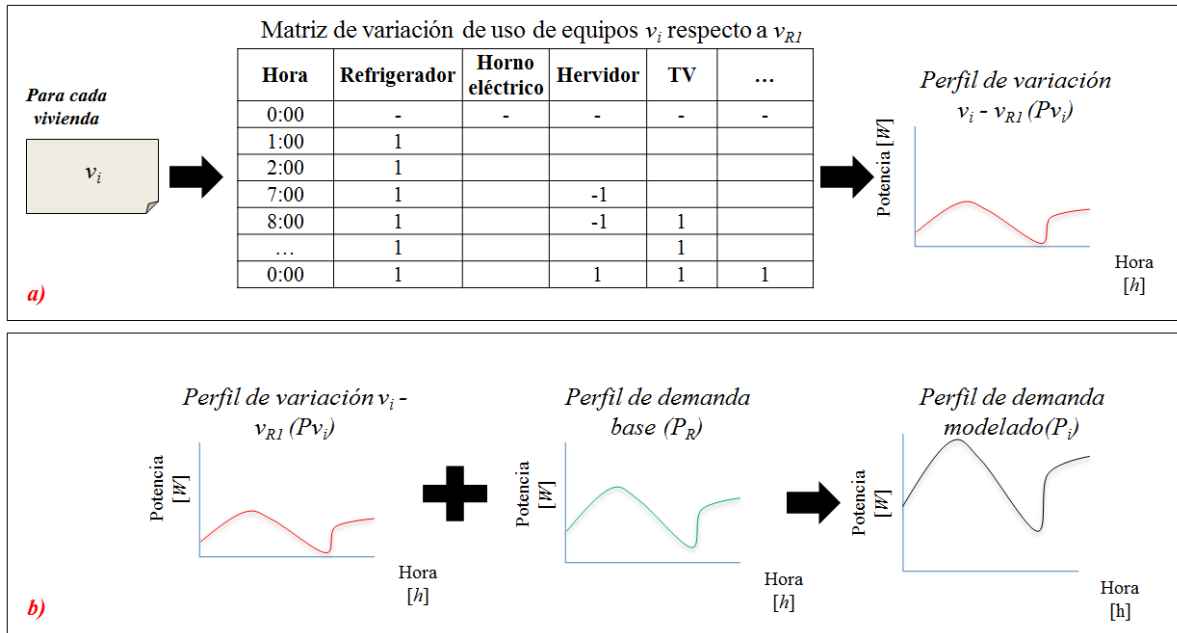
Para cada vivienda

$v_i$

Matriz de variación de uso de equipos $v_i$ respecto a $v_{R1}$

| Hora | Refrigerador | Horno eléctrico | Hervidor | TV | … |
|---|---|---|---|---|---|
| 0:00 | - | - | - | - | - |
| 1:00 | 1 | | | | |
| 2:00 | 1 | | | | |
| 7:00 | 1 | | -1 | | |
| 8:00 | 1 | | -1 | 1 | |
| … | 1 | | | 1 | |
| 0:00 | 1 | | 1 | 1 | 1 |

Perfil de variación $v_i$ - $v_{R1}$ ($Pv_i$)

Potencia [W]

Hora [h]

a)

Perfil de variación $v_i$ - $v_{R1}$ ($Pv_i$)

Potencia [W]

Hora [h]

Perfil de demanda base ($P_R$)

Potencia [W]

Hora [h]

Perfil de demanda modelado($P_i$)

Potencia [W]

Hora [h]

b)